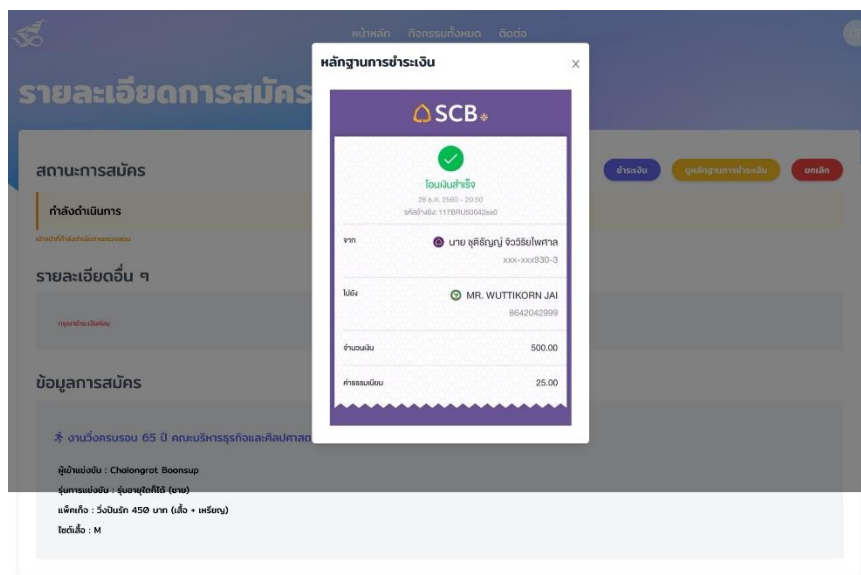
หน้าหลัก กิจกรรมทั้งหมด ติดต่อ

รายละเอียดการสมัคร

สถานะการสมัคร

กำลังดำเนินการ

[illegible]

รายละเอียดอื่น ๆ

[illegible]

ข้อมูลการสมัคร

งานวิ่งครบรอบ 65 ปี คณะบริหารธุรกิจและศิลปศาสต

ผู้เข้าแข่งขัน : Chalongrat Boonsup

รุ่นการแข่งขัน : รุ่นอายุใดก็ได้ (ชาย)

แพ็คเก็จ : วิ่งปันรัก 450 บาท (เสื้อ + เหรียญ)

ไซต์เสื้อ : M

ชำระเงิน ดูหลักฐานการชำระเงิน ยกเลิก

หลักฐานการชำระเงิน

SCB

โอนเงินสำเร็จ

28 ธ.ค. 2560 - 20:50

รหัสอ้างอิง: 117BRU50042ea0

จาก นาย ชุติธัญญ์ จิววิริยไพศาล

xxx-xxx930-3

ไปยัง MR. WUTTIKORN JAI

8642042999

จำนวนเงิน 500.00

ค่าธรรมเนียม 25.00